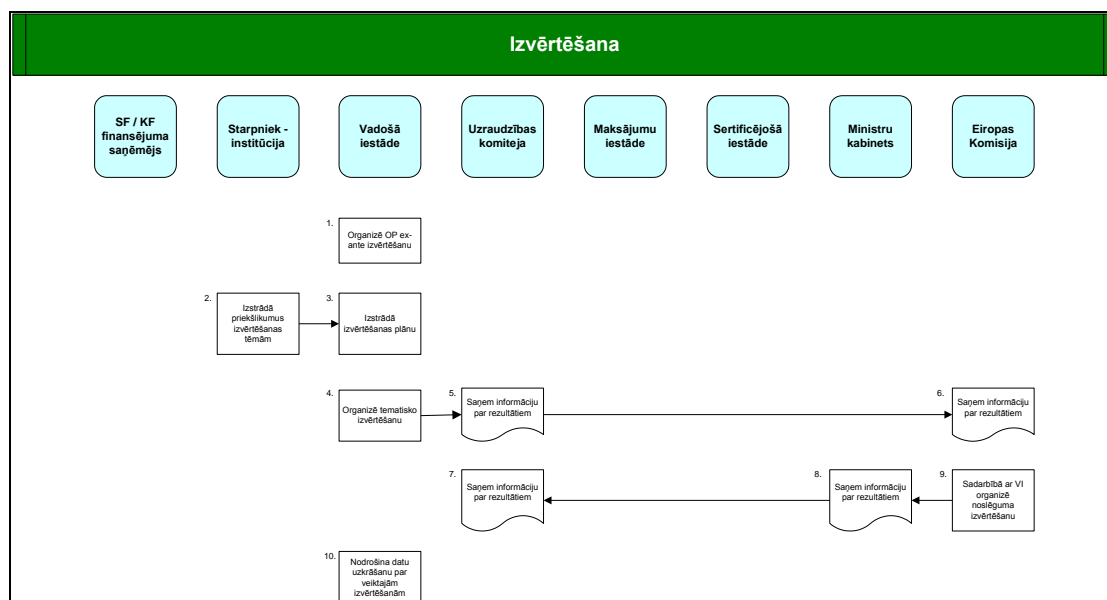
Izvērtēšana

SF / KF finansējuma saņēmējs

Starpniek - institūcija

Vadošā iestāde

Uzraudzības komiteja

Maksājumu iestāde

Sertificējošā iestāde

Ministru kabinets

Eiropas Komisija

1. Organizē OP ex-ante izvērtēšanu

2. Izstrādā priekšlikumus izvērtēšanas tēmām

3. Izstrādā izvērtēšanas plānu

4. Organizē tematisko izvērtēšanu

5. Saņem informāciju par rezultātiem

6. Saņem informāciju par rezultātiem

7. Saņem informāciju par rezultātiem

8. Saņem informāciju par rezultātiem

9. Sadarbībā ar VI organizē noslēguma izvērtēšanu

10. Nodrošina datu uzkrāšanu par veiktajām izvērtēšanām